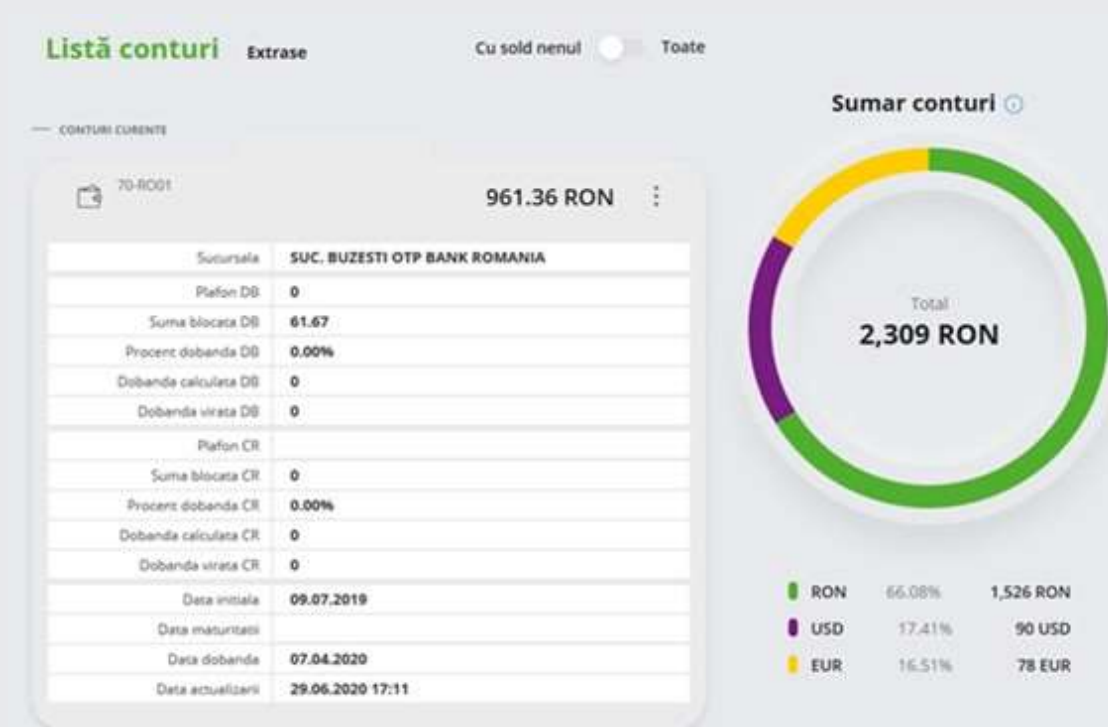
Listă conturi Extrase

Cu sold nenul Toate

— CONTURI CURENTE

70-RO01

961.36 RON

| | |
|---|---|
| Sucursala | SUC. BUZESTI OTP BANK ROMANIA |
| Plafon DB | 0 |
| Suma blocata DB | 61.67 |
| Procent dobanda DB | 0.00% |
| Dobanda calculata DB | 0 |
| Dobanda virata DB | 0 |
| Plafon CR | |
| Suma blocata CR | 0 |
| Procent dobanda CR | 0.00% |
| Dobanda calculata CR | 0 |
| Dobanda virata CR | 0 |
| Data initiala | 09.07.2019 |
| Data maturitatii | |
| Data dobanda | 07.04.2020 |
| Data actualizarii | 29.06.2020 17:11 |

Sumar conturi

Total
2,309 RON

| | | |
|---|---|---|
| RON | 66.08% | 1,526 RON |
| USD | 17.41% | 90 USD |
| EUR | 16.51% | 78 EUR |